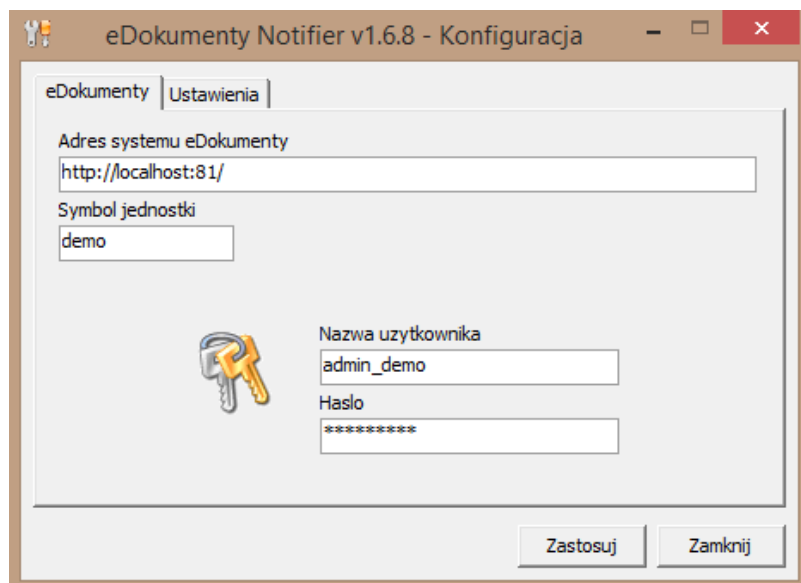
eDokumenty Notifier v1.6.8 - Konfiguracja

eDokumenty
Ustawienia

Adres systemu eDokumenty
http://localhost:81/

Symbol jednostki
demo

Nazwa uzytkownika
admin_demo

Haslo
**********

Zastosuj
Zamknij